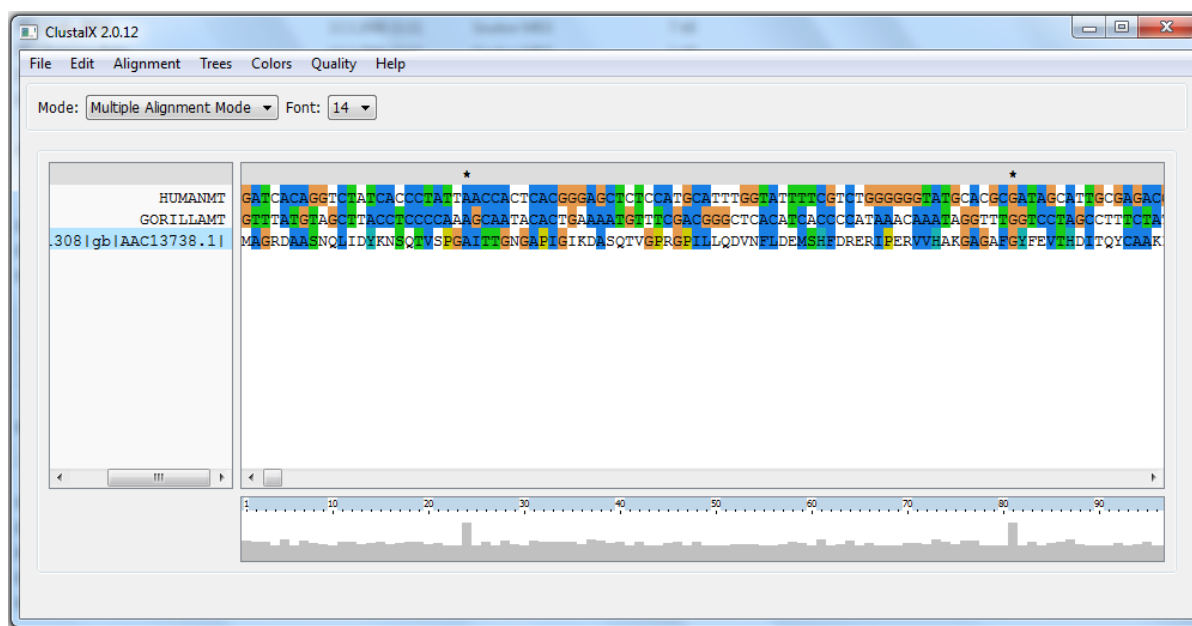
ClustalX 2.0.12

File Edit Alignment Trees Colors Quality Help

Mode: Multiple Alignment Mode Font: 14

HUMANMT
GORILLAMT
.308|gb|AAC13738.1|

* *
GATCACAGGTCTATCACCCTATTAACCACTCACGGGAGCTCTCCATGCATTTGGTATTTTCGTCTGGGGGGTATGCACGCGATAGCATTGCGAGAC
GTTTATGTAGCTTACCTCCCCAAAGCAATACACTGAAAATGTTTCGACGGGCTCACATCACCCCATAAACAAATAGGTTTGGTCCTAGCCTTTCTA
MAGRDAASNQLIDYKNSQTVSPGAITTGNGAPIGIKDASQTVGPRGPILLQDVNFLDEMSHFDRERIPERVVHAKGAGAFGYFEVTHDITQYCAAK

1 10 20 30 40 50 60 70 80 90